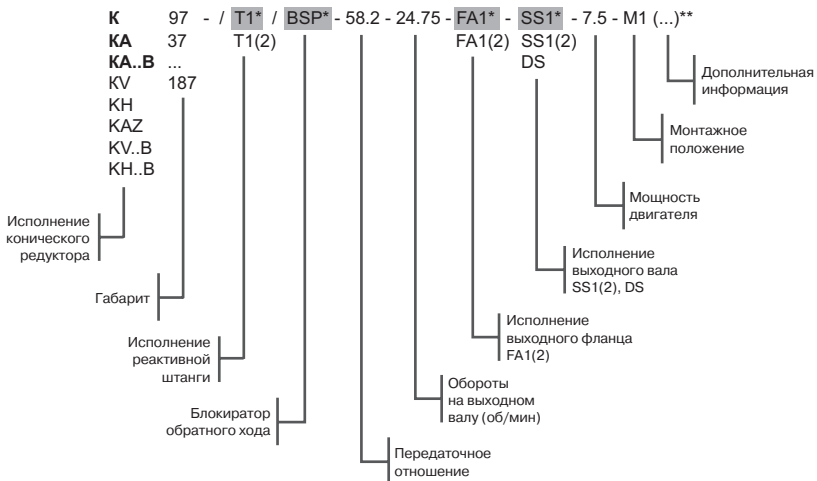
K 97 - / T1* / BSP* - 58.2 - 24.75 - FA1* - SS1* - 7.5 - M1 (...)**
KA 37 T1(2) FA1(2) SS1(2)
KA..B ... DS
KV 187
KH
KAZ
KV..B
KH..B

Исполнение конического редуктора

Габарит

Исполнение реактивной штанги

Блокиратор обратного хода

Передаточное отношение

Обороты на выходном валу (об/мин)

Исполнение выходного фланца FA1(2)

Исполнение выходного вала SS1(2), DS

Мощность двигателя

Монтажное положение

Дополнительная информация